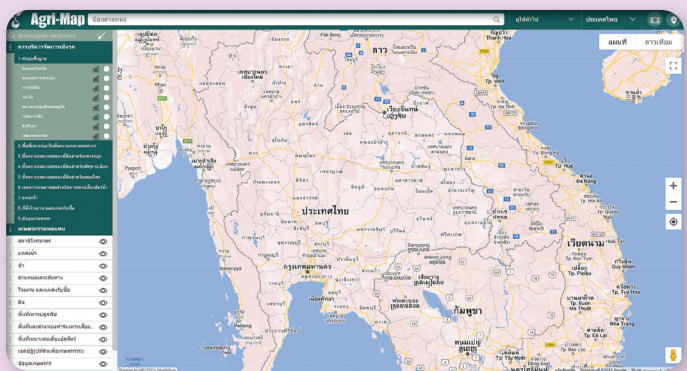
Agri-Map

ค้นหาสถานที่

ผู้ใช้ทั่วไป

ประเทศไทย

แผนที่ ดาวเทียม

การบริหารจัดการเชิงรุก

1. ข้อมูลพื้นฐาน

ลาว

ประเทศไทย

กรุงเทพมหานคร

กัมพูชา

เวียดนาม

ชั้นข้อมูลแผนที่

สถานีอุตุนิยมวิทยา

แหล่งน้ำ

น้ำ

ดินและชุดดิน

โรงงาน และแหล่งรับซื้อ

ดิน

พื้นที่ชลประทาน

เขตปฏิรูปที่ดิน

ข้อมูลเกษตรกร

Phnom Penh

Yangon

Vientiane

Hanoi

Ho Chi Minh City